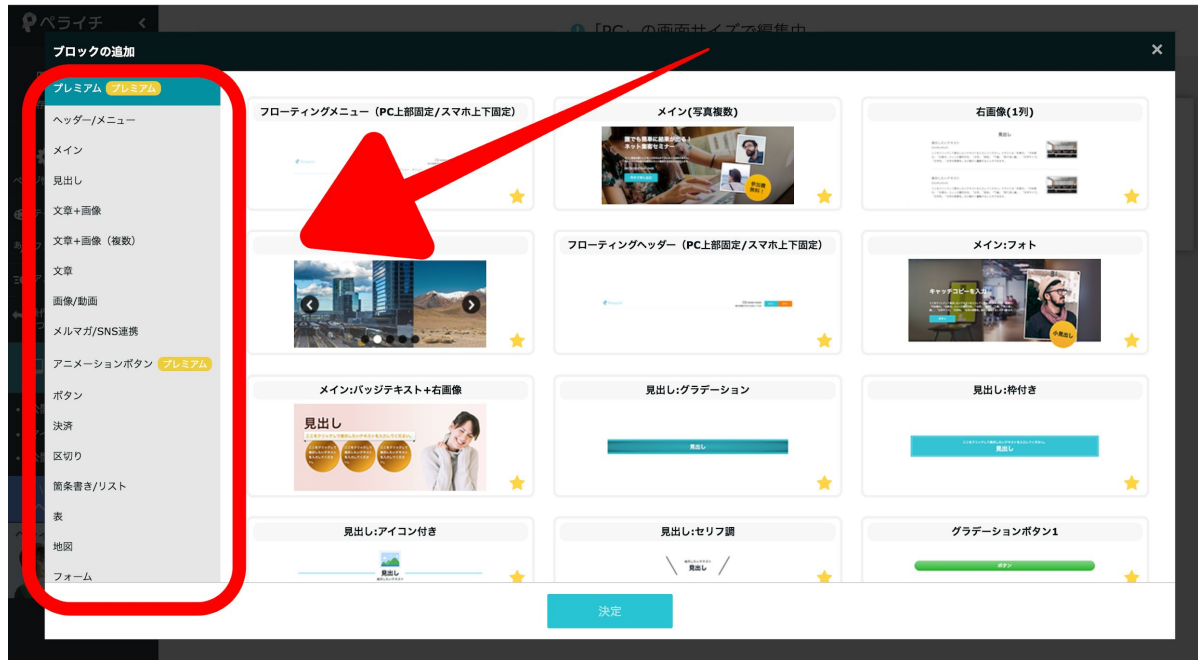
ペライチ

「PC」の画面サイズで編集中

ブロックの追加

×

プレミアム プレミアム
ヘッダー/メニュー
メイン
見出し
文章+画像
文章+画像（複数）
文章
画像/動画
メルマガ/SNS連携
アニメーションボタン プレミアム
ボタン
決済
区切り
箇条書き/リスト
表
地図
フォーム

フローティングメニュー（PC上部固定/スマホ上下固定）

メイン(写真複数)

誰でも簡単に結果が出る！ネット集客セミナー

右画像(1列)

見出し

フローティングヘッダー（PC上部固定/スマホ上下固定）

メイン:フォト

キャッチコピーを入力

小見出し

メイン:バッジテキスト+右画像

見出し

見出し:グラデーション

見出し

見出し:枠付き

見出し

見出し:アイコン付き

見出し

見出し:セリフ調

見出し

グラデーションボタン1

ボタン

決定